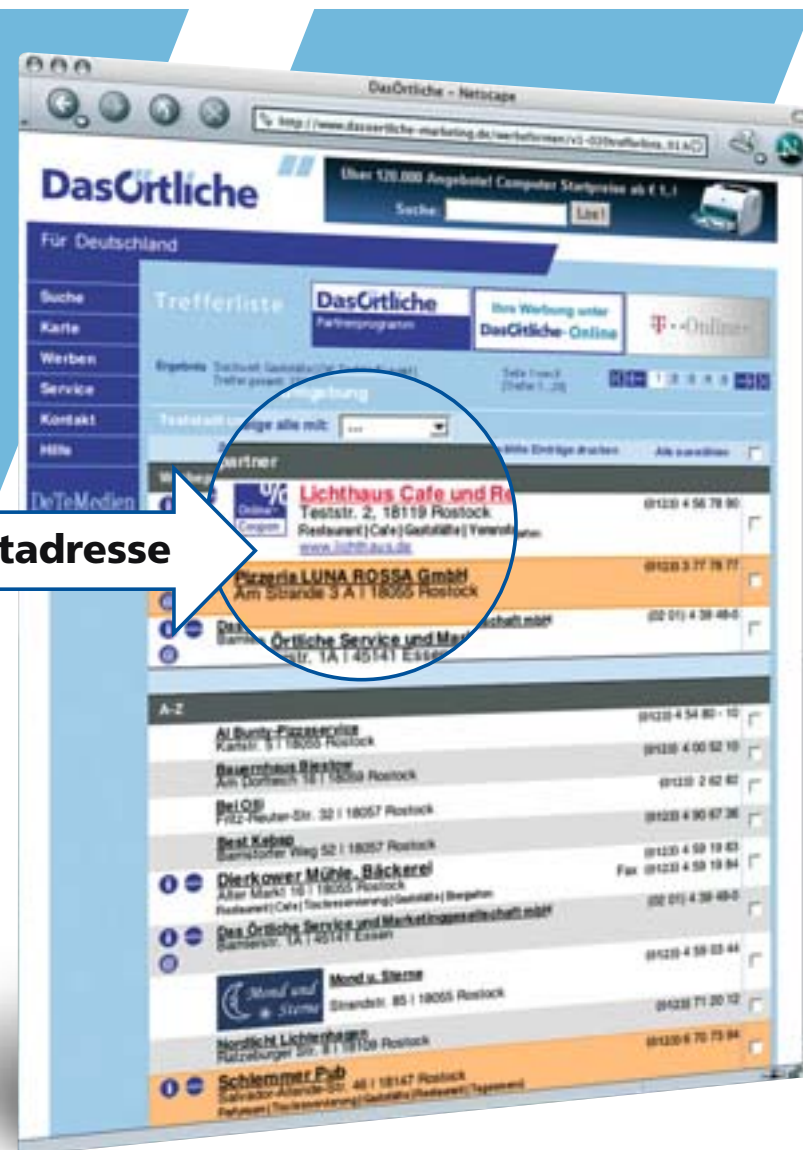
DasÖrtliche - Netscape

http://www.dasoertliche-marketing.de/werbeformen/...

DasÖrtliche

Über 120.000 Angebote! Computer Startpreise ab € 1,-

Suche: Los!

Für Deutschland

Suche
Karte
Werben
Service
Kontakt
Hilfe

DeTeMedien

Trefferliste

DasÖrtliche
Partnerprogramm

Ihre Werbung unter DasÖrtliche-Online

T-Online

Ergebnis Suchwort: Gaststätte ... Treffer gesamt: ...

Seite 1 von 5 (Treffer 1...20)

1 2 3 4 5

Umgebung

Trefferliste anzeige alle mit: ---

Ausgewählte Einträge drucken   Alle auswählen

Partner

Online-Coupon

Lichthaus Cafe und Re
Teststr. 2, 18119 Rostock
Restaurant | Cafe | Gaststätte | Veranstaltungen
www.lichthaus.de

(0123) 4 56 78 90

tadresse

Pizzeria LUNA ROSSA GmbH
Am Strande 3 A | 18055 Rostock

(0123) 3 77 78 77

Das Örtliche Service und Marketinggesellschaft mbH
Bamlerstr. 1A | 45141 Essen

(02 01) 4 39 48-0

A-Z

Al Bunty-Pizzaservice
Karlstr. 5 | 18055 Rostock

(0123) 4 54 80 - 10

Bauernhaus Biestow
Am Dorfteich 16 | 18059 Rostock

(0123) 4 00 52 10

Bei Olli
Fritz-Reuter-Str. 32 | 18057 Rostock

(0123) 2 62 60

Best Kebap
Barnstorfer Weg 52 | 18057 Rostock

(0123) 4 90 67 36

Dierkower Mühle, Bäckerei
Alter Markt 16 | 18055 Rostock
Restaurant | Cafe | Tischreservierung | Gaststätte | Biergarten

(0123) 4 59 19 83
Fax (0123) 4 59 19 84

Das Örtliche Service und Marketinggesellschaft mbH
Bamlerstr. 1A | 45141 Essen

(02 01) 4 39 48-0

(0123) 4 59 03 44

Mond und Sterne

Mond u. Sterne
Strandstr. 85 | 18055 Rostock

(0123) 71 20 12

Nordlicht Lichtenhagen
Ratzeburger Str. 8 | 18109 Rostock

(0123) 6 70 73 84

Schlemmer Pub
Salvador-Allende-Str. 46 | 18147 Rostock
Partyservice | Tischreservierung | Gaststätte | Restaurant | Tagesmenü